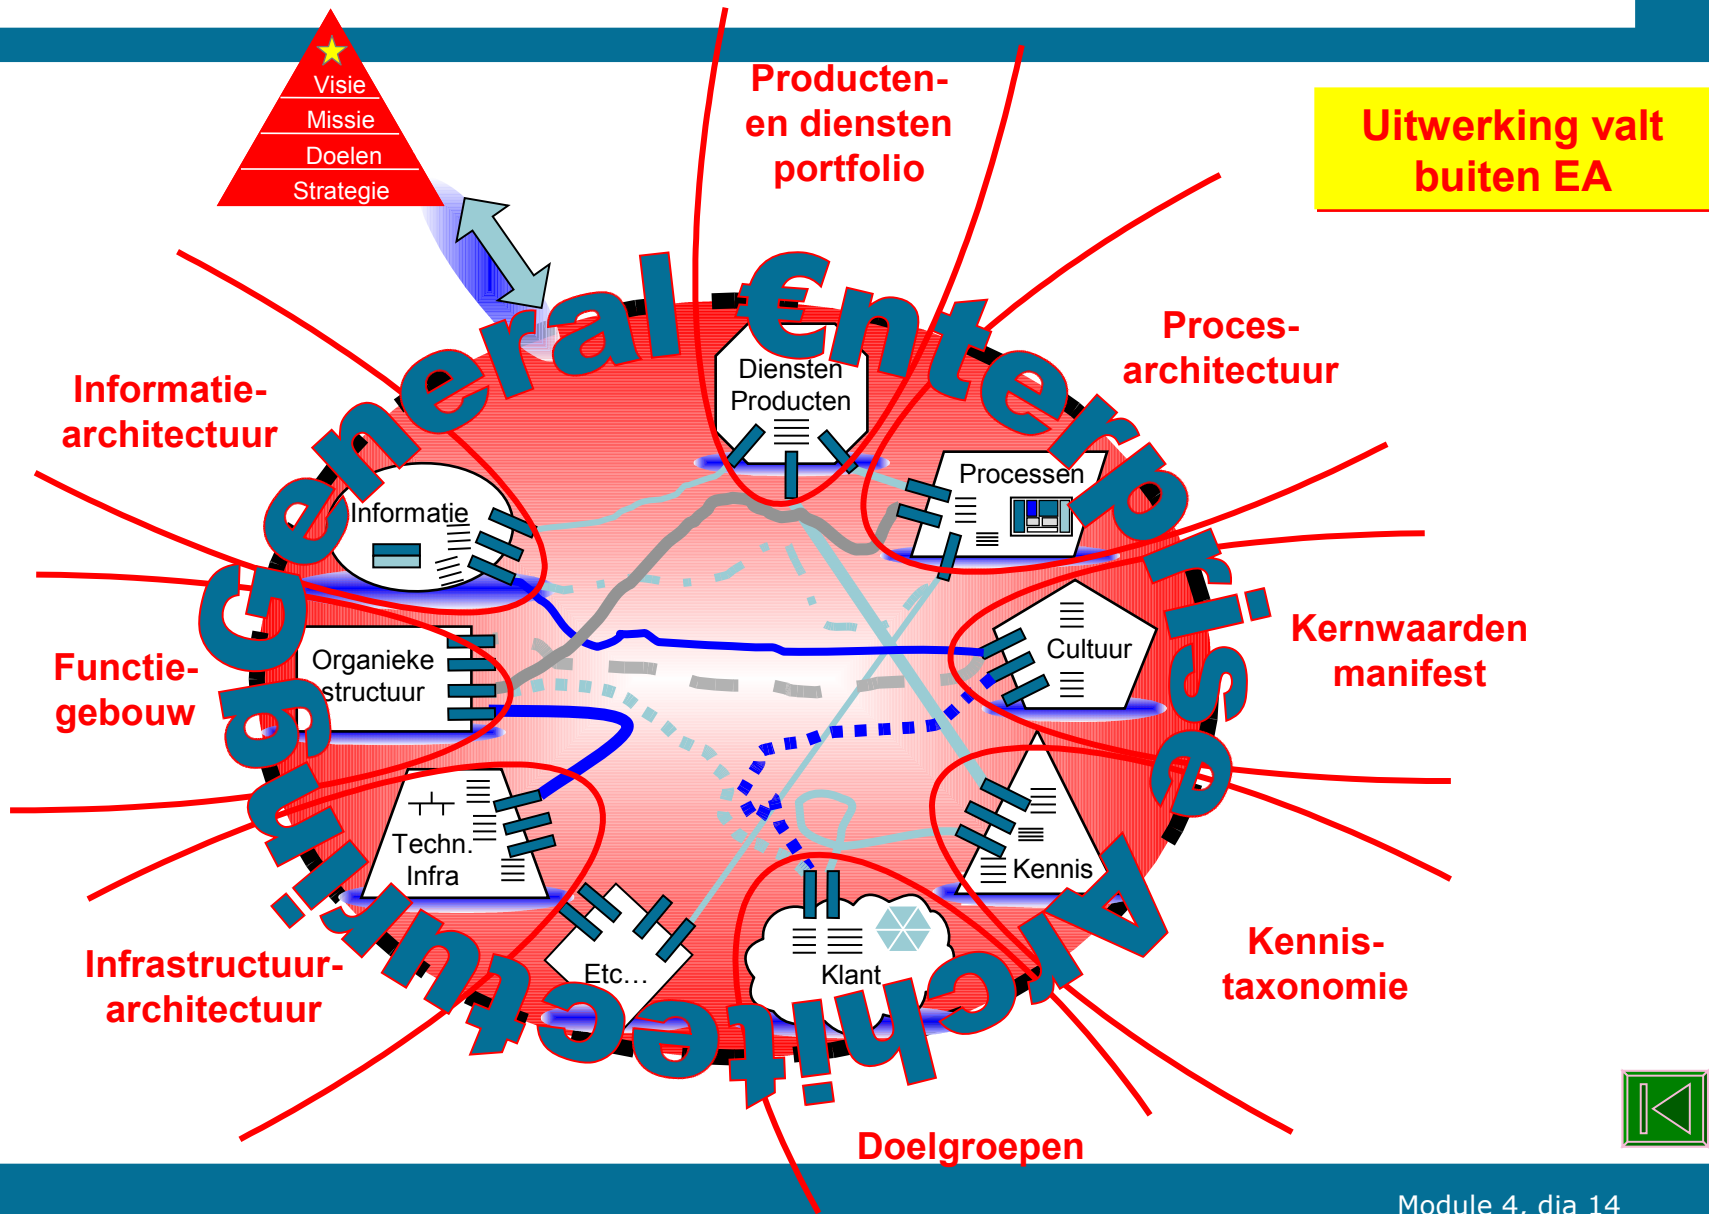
Visie
Missie
Doelen
Strategie

Producten- en diensten portfolio

Uitwerking valt buiten EA

General €nterprise Architectuur

Proces- architectuur

Informatie- architectuur

Diensten
Producten

Processen

Informatie

Kernwaarden manifest

Functie- gebouw

Organieke structuur

Cultuur

Techn. Infra

Kennis

Etc…

Klant

Infrastructuur- architectuur

Kennis- taxonomie

Doelgroepen

Module 4, dia 14